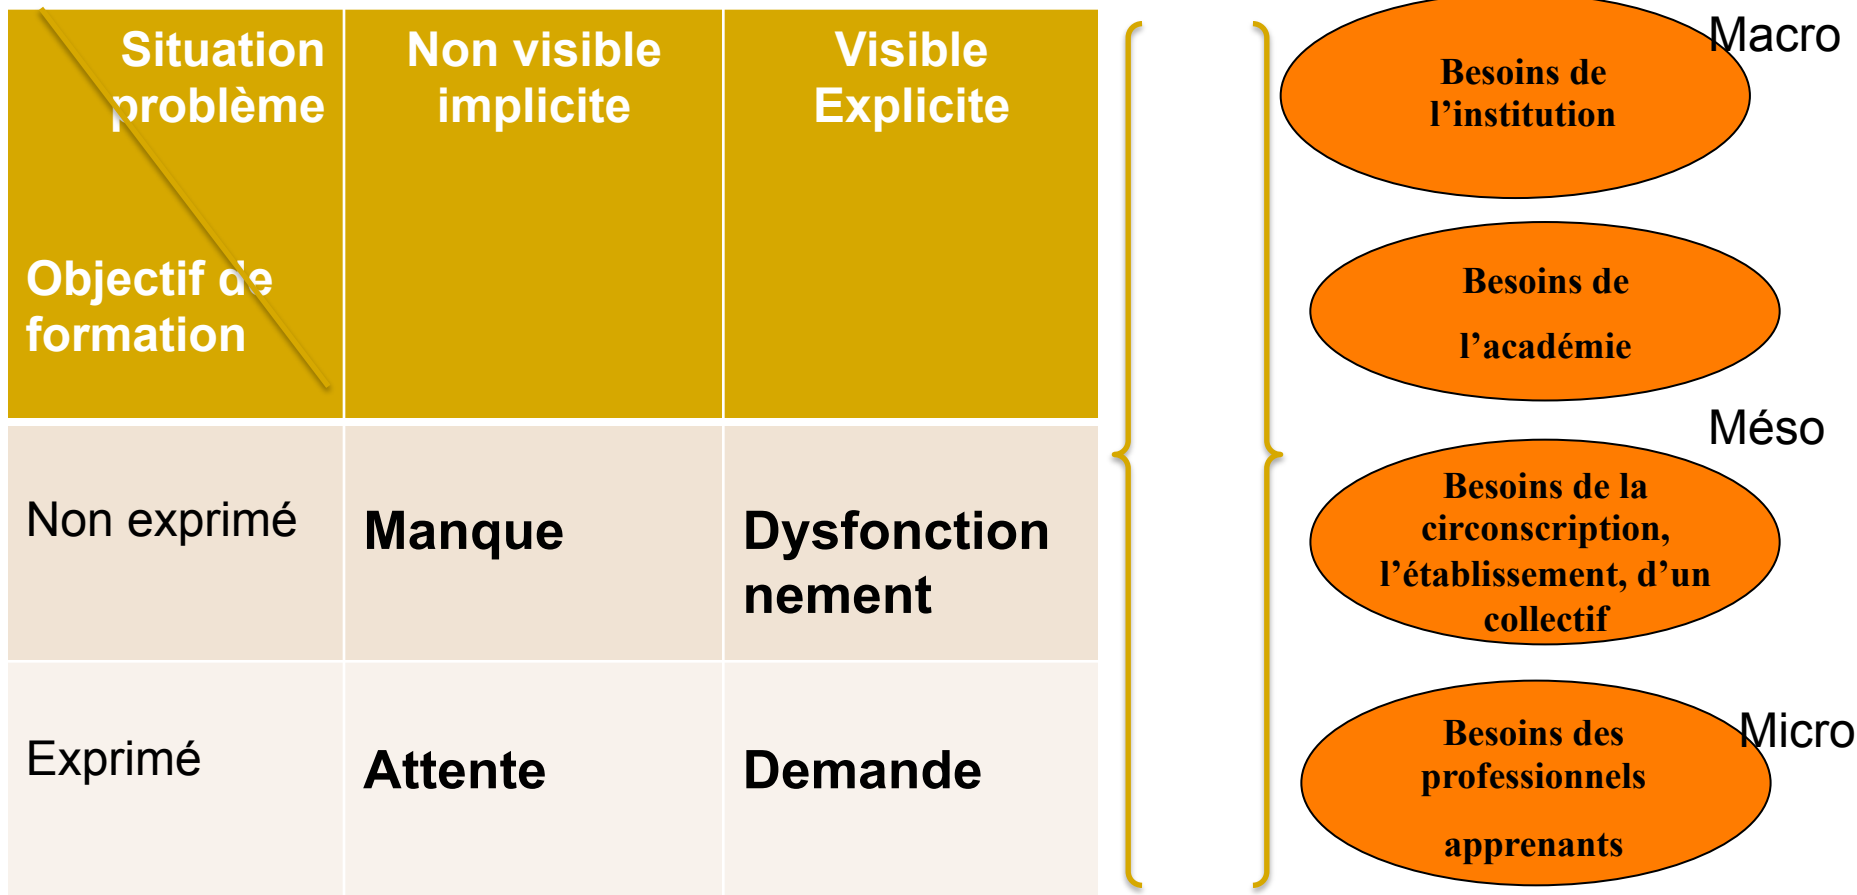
| Situation problème / Objectif de formation | Non visible implicite | Visible Explicite |
|---|---|---|
| Non exprimé | **Manque** | **Dysfonctionnement** |
| Exprimé | **Attente** | **Demande** |

Macro

Besoins de l'institution

Besoins de l'académie

Méso

Besoins de la circonscription, l'établissement, d'un collectif

Micro

Besoins des professionnels apprenants